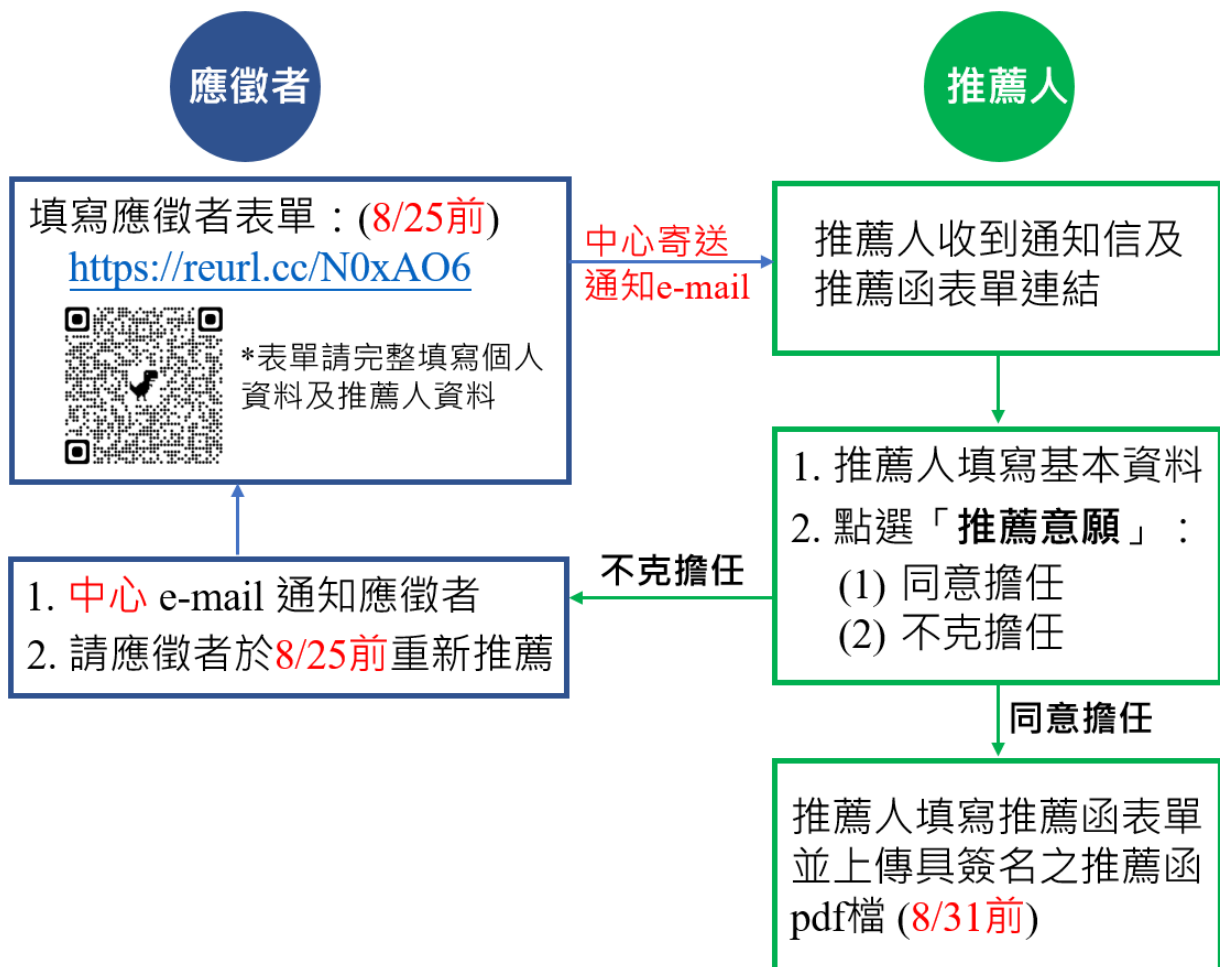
應徵者

推薦人

填寫應徵者表單：(8/25前)
https://reurl.cc/N0xAO6

*表單請完整填寫個人資料及推薦人資料

中心寄送
通知e-mail

推薦人收到通知信及推薦函表單連結

1. 推薦人填寫基本資料
2. 點選「推薦意願」：
(1) 同意擔任
(2) 不克擔任

不克擔任

1. 中心 e-mail 通知應徵者
2. 請應徵者於8/25前重新推薦

同意擔任

推薦人填寫推薦函表單並上傳具簽名之推薦函pdf檔 (8/31前)